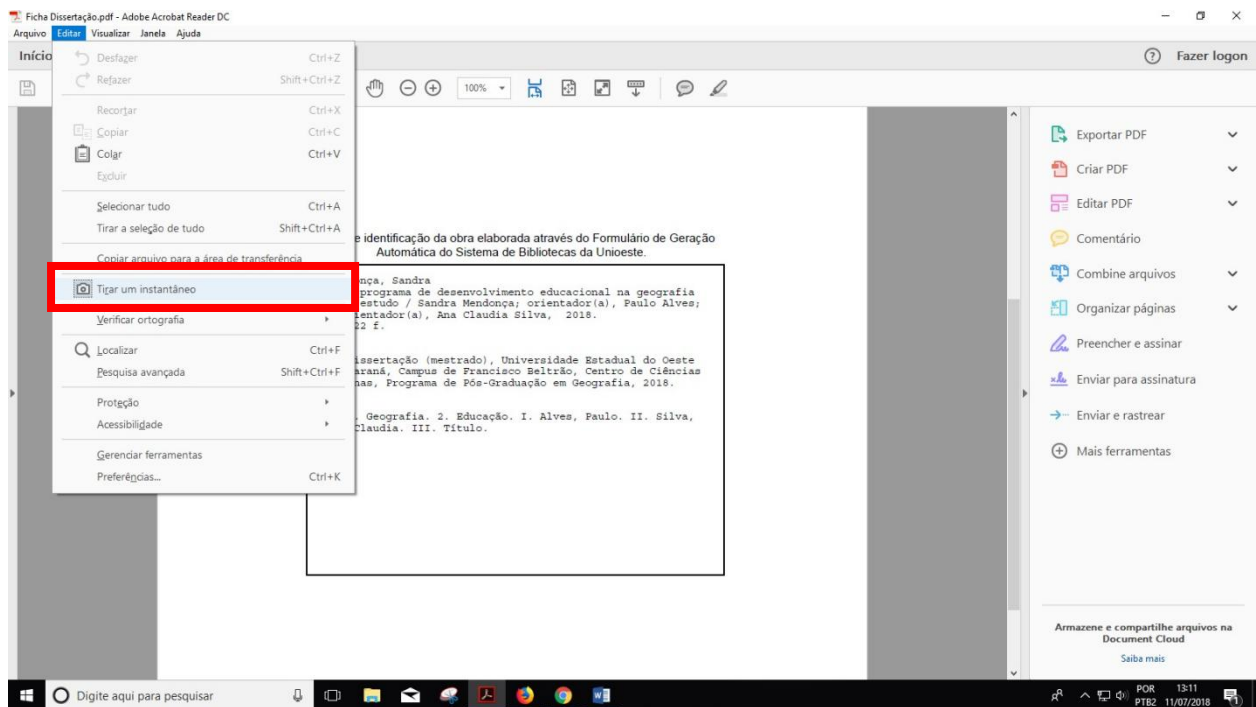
Ficha Dissertação.pdf - Adobe Acrobat Reader DC
Arquivo Editar Visualizar Janela Ajuda
Início
Desfazer Ctrl+Z
Refazer Shift+Ctrl+Z
Recortar Ctrl+X
Copiar Ctrl+C
Colar Ctrl+V
Excluir
Selecionar tudo Ctrl+A
Tirar a seleção de tudo Shift+Ctrl+A
Copiar arquivo para a área de transferência
Tirar um instantâneo
Verificar ortografia
Localizar Ctrl+F
Pesquisa avançada Shift+Ctrl+F
Proteção
Acessibilidade
Gerenciar ferramentas
Preferências... Ctrl+K

100%

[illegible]e identificação da obra elaborada através do Formulário de Geração Automática do Sistema de Bibliotecas da Unioeste.

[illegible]nça, Sandra
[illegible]programa de desenvolvimento educacional na geografia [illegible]estudo / Sandra Mendonça; orientador(a), Paulo Alves; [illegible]ientador(a), Ana Claudia Silva, 2018.
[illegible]22 f.

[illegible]issertação (mestrado), Universidade Estadual do Oeste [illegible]araná, Campus de Francisco Beltrão, Centro de Ciências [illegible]nas, Programa de Pós-Graduação em Geografia, 2018.

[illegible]. Geografia. 2. Educação. I. Alves, Paulo. II. Silva, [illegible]Claudia. III. Título.

Fazer logon
Exportar PDF
Criar PDF
Editar PDF
Comentário
Combine arquivos
Organizar páginas
Preencher e assinar
Enviar para assinatura
Enviar e rastrear
Mais ferramentas
Armazene e compartilhe arquivos na Document Cloud
Saiba mais

Digite aqui para pesquisar
POR PTB2 13:11 11/07/2018